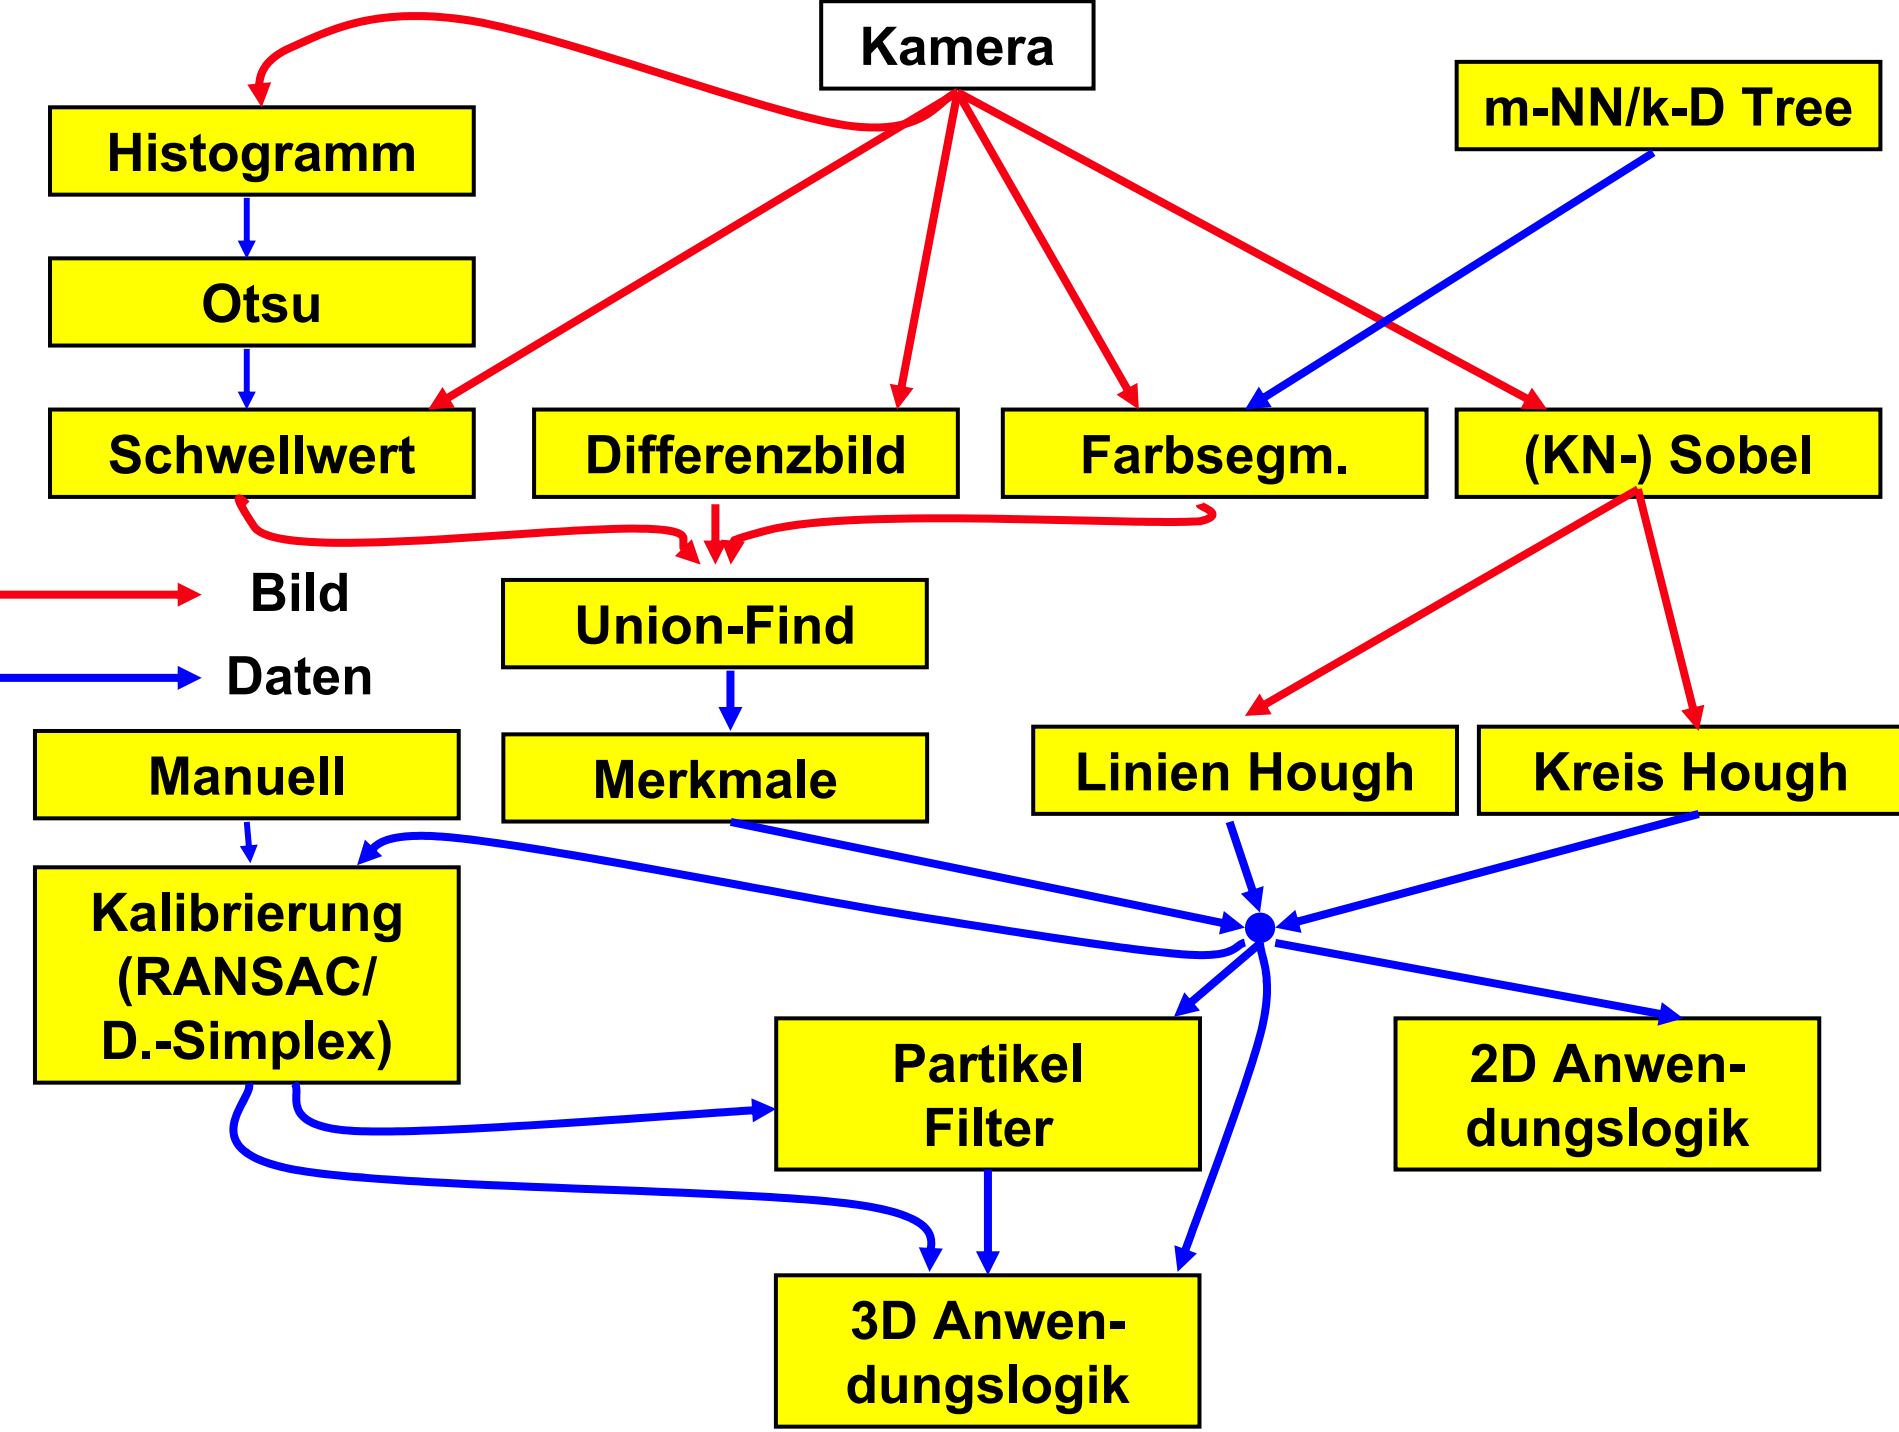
Kamera

m-NN/k-D Tree

Histogramm

Otsu

Schwellwert

Differenzbild

Farbsegm.

(KN-) Sobel

Bild

Daten

Union-Find

Merkmale

Manuell

Linien Hough

Kreis Hough

Kalibrierung (RANSAC/ D.-Simplex)

Partikel Filter

2D Anwen-dungslogik

3D Anwen-dungslogik